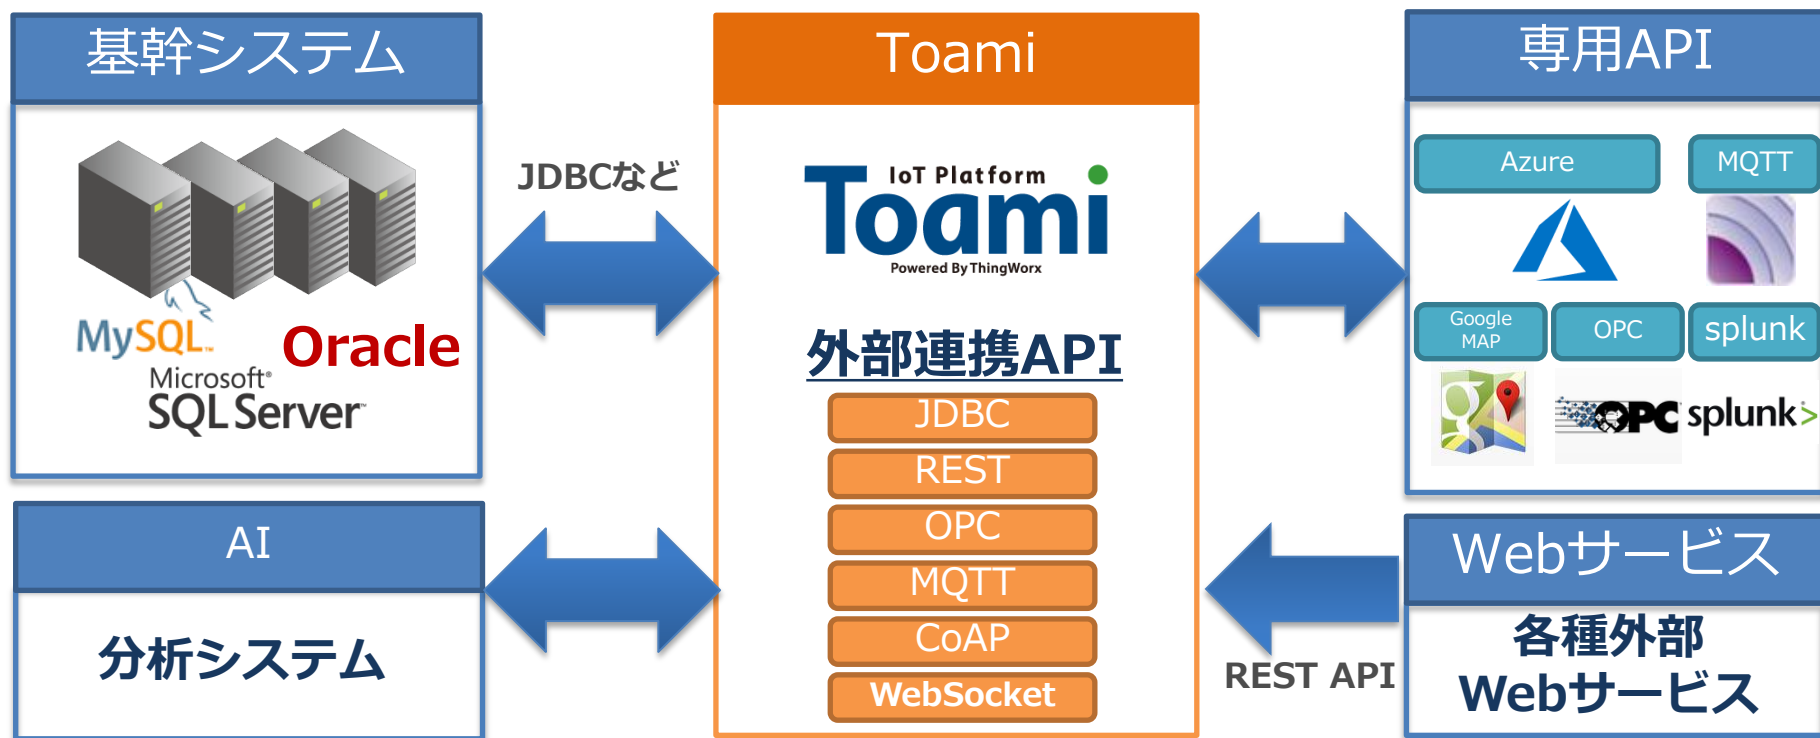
基幹システム

MySQL
Oracle
Microsoft
SQL Server

JDBCなど

Toami

IoT Platform
Toami
Powered By ThingWorx

外部連携API

JDBC
REST
OPC
MQTT
CoAP
WebSocket

専用API

Azure
MQTT

Google MAP
OPC
splunk

OPC
splunk>

AI

分析システム

REST API

Webサービス

各種外部
Webサービス